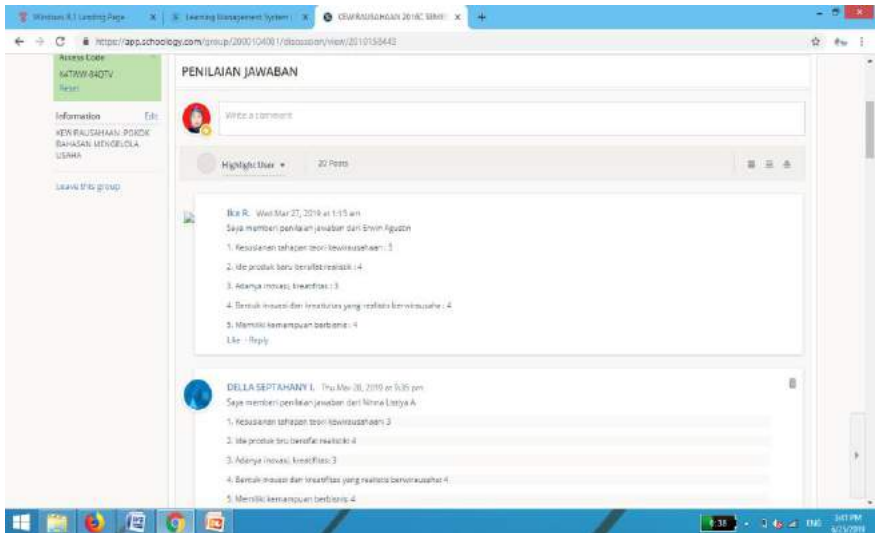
Windows 8.1 Landing Page
Learning Management System
KEWIRAUSAHAAN 2018C SEMI
https://app.schoology.com/group/2000104001/discussion/view/2010158443

Access Code
N4TWW-84QTV
Reset

Information Edit
KEWIRAUSAHAAN: POKOK BAHASAN MENGELOLA USAHA

Leave this group

PENILAIAN JAWABAN

Write a comment

Highlight User
20 Posts

Ika R. Wed Mar 27, 2019 at 1:15 am
Saya memberi penilaian jawaban dari Erwin Agustin

1. Kesesuaian tahapan teori kewirausahaan : 3

2. Ide produk baru bersifat realistis : 4

3. Adanya inovasi, kreatifitas : 3

4. Bentuk inovasi dan kreatifitas yang realistis berwirausaha : 4

5. Memiliki kemampuan berbisnis : 4
Like · Reply

DELLA SEPTAHANY L Thu Mar 28, 2019 at 5:35 pm
Saya memberi penilaian jawaban dari Nima Listya A

1. Kesesuaian tahapan teori kewirausahaan 3

2. Ide produk baru bersifat realistis 4

3. Adanya inovasi, kreatifitas 3

4. Bentuk inovasi dan kreatifitas yang realistis berwirausaha 4

5. Memiliki kemampuan berbisnis 4

ENG
3:43 PM
6/23/2019